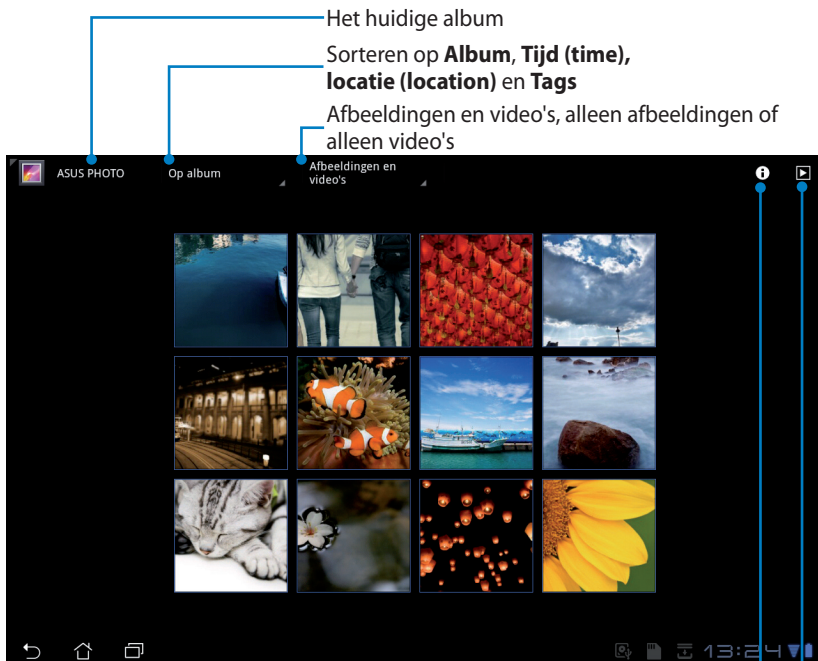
Het huidige album

Sorteren op **Album**, **Tijd (time), locatie (location)** en **Tags**

Afbeeldingen en video's, alleen afbeeldingen of alleen video's

ASUS PHOTO

Op album

Afbeeldingen en video's

13:24